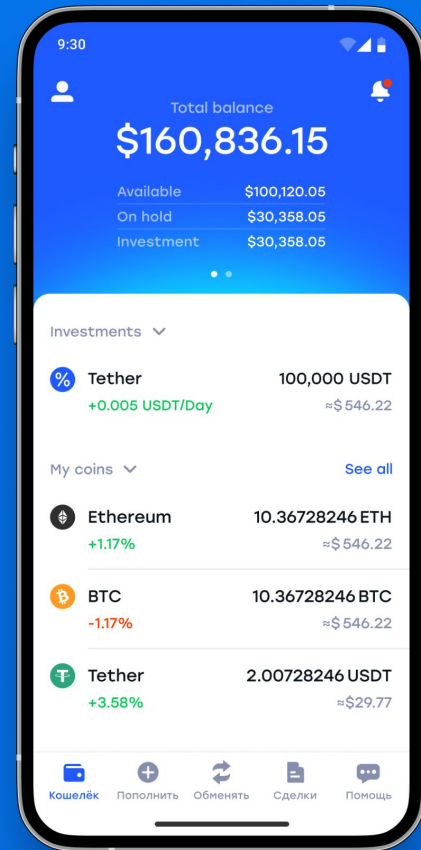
9:30

Total balance

$160,836.15

| Available | $100,120.05 |
|---|---|
| On hold | $30,358.05 |
| Investment | $30,358.05 |

Investments

Tether 100,000 USDT
+0.005 USDT/Day ≈$ 546.22

My coins See all

Ethereum 10.36728246 ETH
+1.17% ≈$ 546.22

BTC 10.36728246 BTC
-1.17% ≈$ 546.22

Tether 2.00728246 USDT
+3.58% ≈$29.77

Кошелёк Пополнить Обменять Сделки Помощь